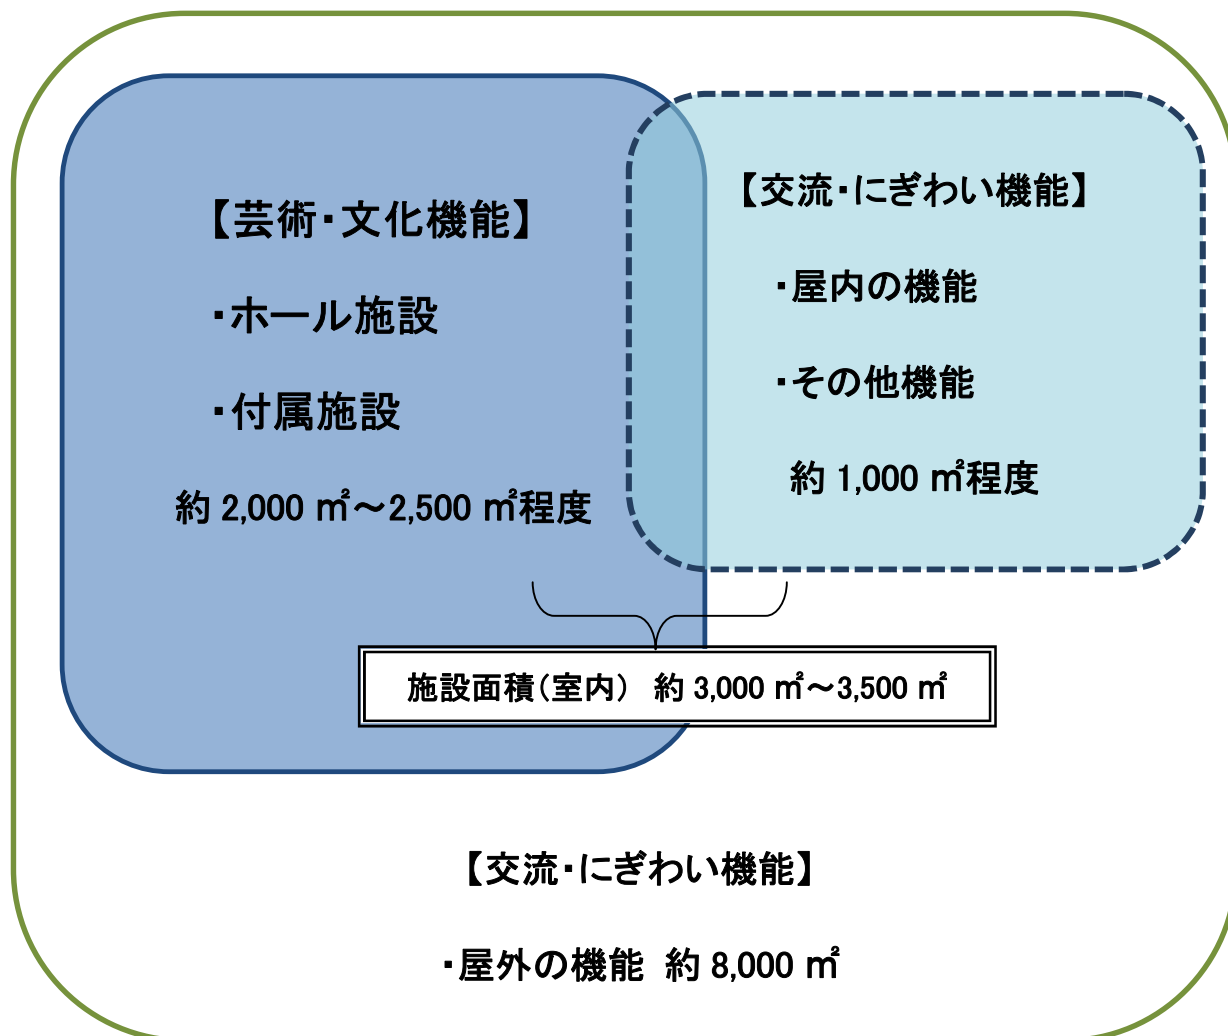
【芸術・文化機能】

・ホール施設

・付属施設

約 2,000 ㎡～2,500 ㎡程度

【交流・にぎわい機能】

・屋内の機能

・その他機能

約 1,000 ㎡程度

施設面積（室内） 約 3,000 ㎡～3,500 ㎡

【交流・にぎわい機能】

・屋外の機能 約 8,000 ㎡